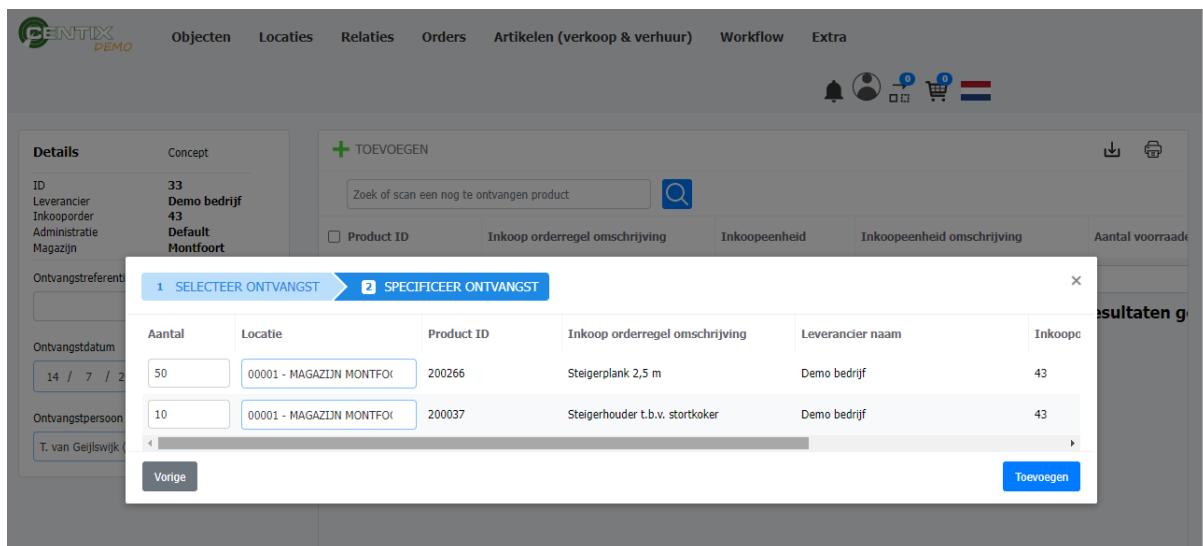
CENTIX DEMO

Objecten Locaties Relaties Orders Artikelen (verkoop & verhuur) Workflow Extra

0 0

Details Concept

ID 33
Leverancier Demo bedrijf
Inkooporder 43
Administratie Default
Magazijn Montfoort

Ontvangstreferenti

Ontvangstdatum
14 / 7 / 2

Ontvangstpersoon
T. van Geijlswijk (

TOEVOEGEN

Zoek of scan een nog te ontvangen product

| Product ID | Inkoop orderregel omschrijving | Inkoopeenheid | Inkoopeenheid omschrijving | Aantal voorraade |
|---|---|---|---|---|

esultaten g

1 SELECTEER ONTVANGST 2 SPECIFICEER ONTVANGST ×

| Aantal | Locatie | Product ID | Inkoop orderregel omschrijving | Leverancier naam | Inkoopo |
|---|---|---|---|---|---|
| 50 | 00001 - MAGAZIJN MONTFO( | 200266 | Steigerplank 2,5 m | Demo bedrijf | 43 |
| 10 | 00001 - MAGAZIJN MONTFO( | 200037 | Steigerhouder t.b.v. stortkoker | Demo bedrijf | 43 |

Vorige Toevoegen